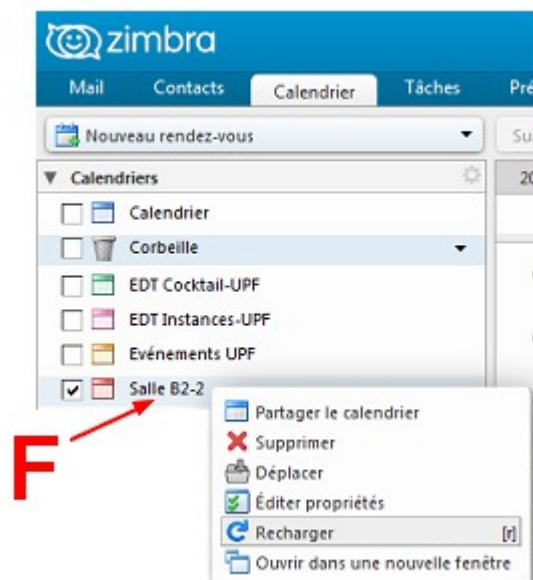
zimbra

Mail Contacts Calendrier Tâches Pré

Nouveau rendez-vous

Su

Calendriers

20

Calendrier

Corbeille

EDT Cocktail-UPF

EDT Instances-UPF

Evénements UPF

Salle B2-2

F

Partager le calendrier

Supprimer

Déplacer

Éditer propriétés

Recharger [r]

Ouvrir dans une nouvelle fenêtre